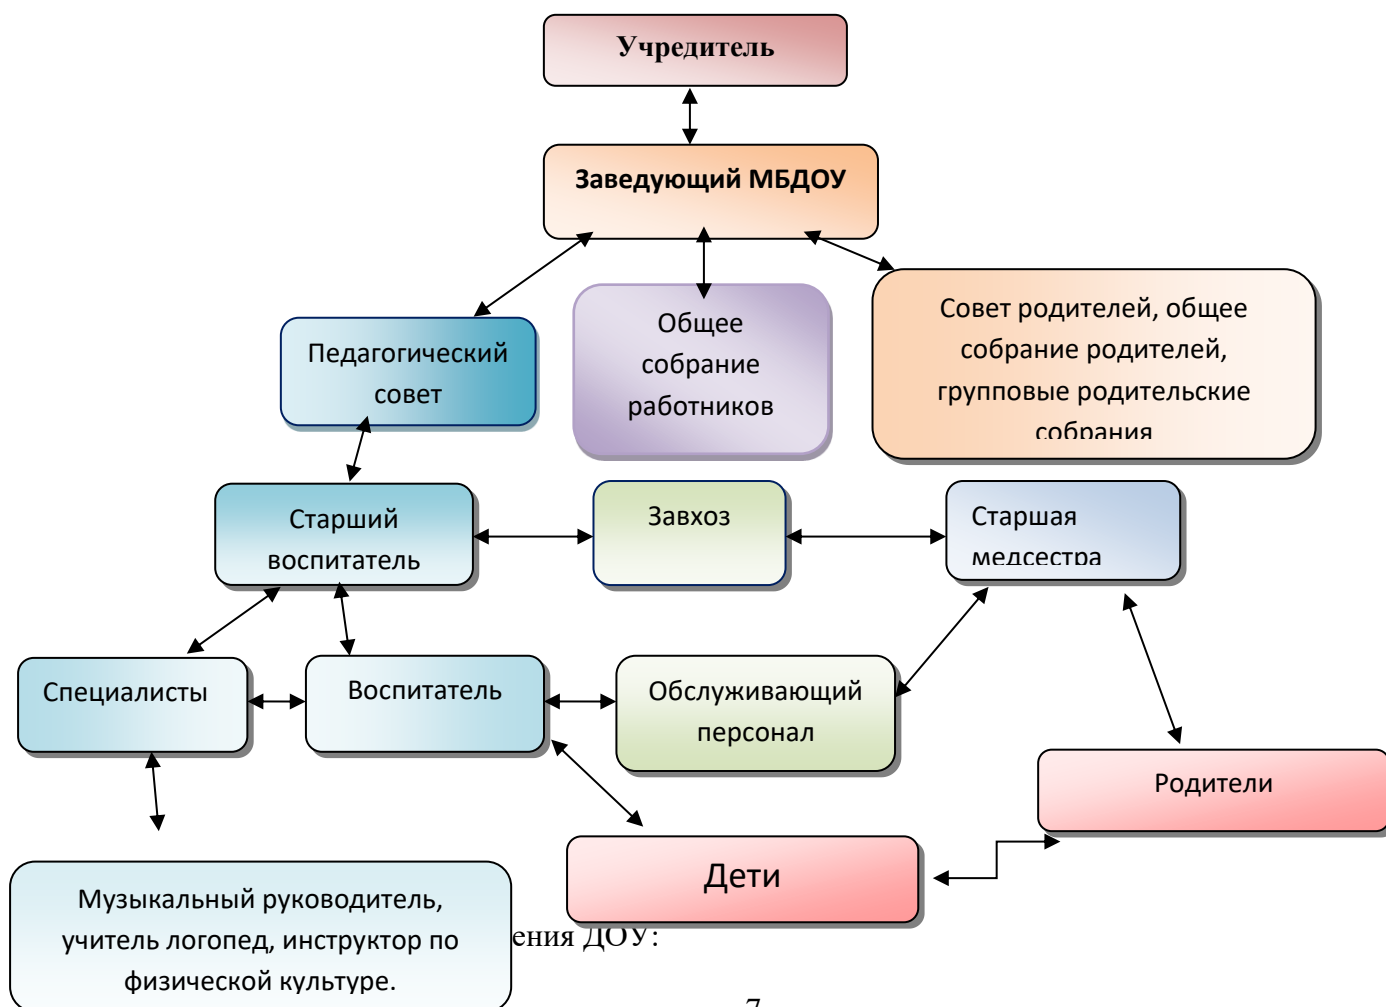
Учредитель

Заведующий МБДОУ

Педагогический совет

Общее собрание работников

Совет родителей, общее собрание родителей, групповые родительские собрания

Старший воспитатель

Завхоз

Старшая медсестра

Специалисты

Воспитатель

Обслуживающий персонал

Родители

Дети

Музыкальный руководитель, учитель логопед, инструктор по физической культуре.

ения ДОУ:

7